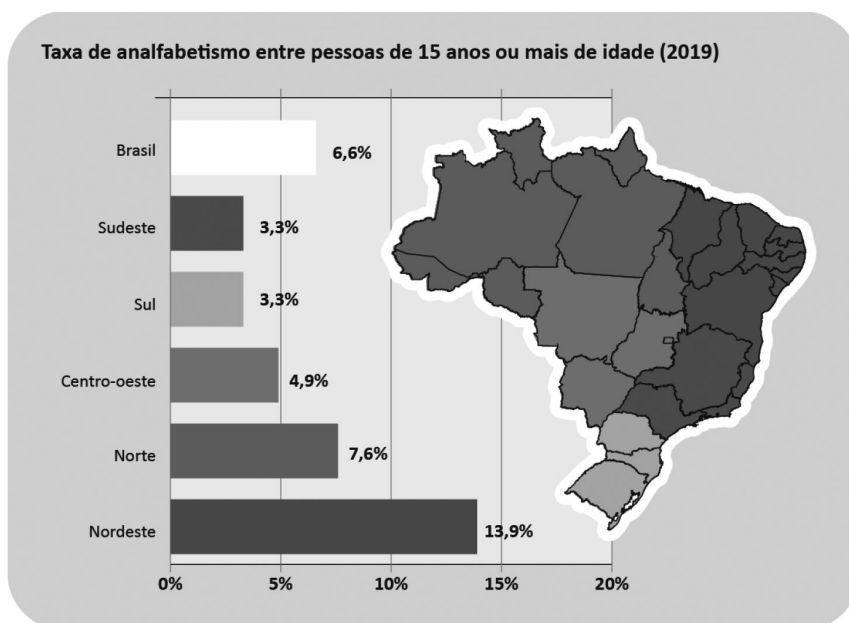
Taxa de analfabetismo entre pessoas de 15 anos ou mais de idade (2019)

| Região | Taxa |
|---|---|
| Brasil | 6,6% |
| Sudeste | 3,3% |
| Sul | 3,3% |
| Centro-oeste | 4,9% |
| Norte | 7,6% |
| Nordeste | 13,9% |

0% 5% 10% 15% 20%